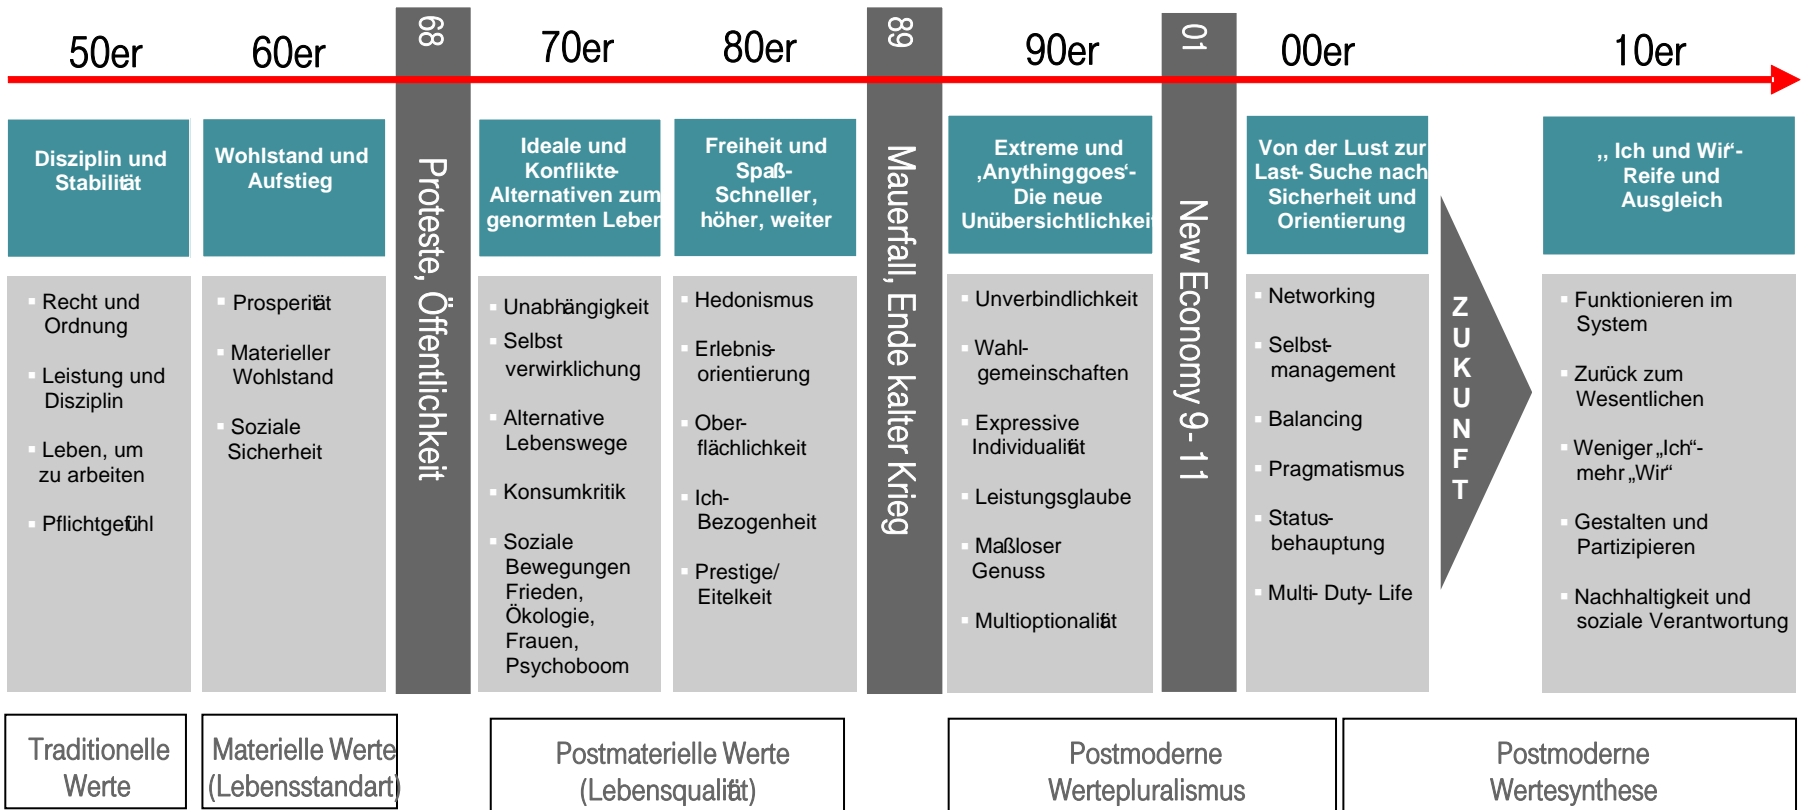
50er

60er

68

70er

80er

89

90er

01

00er

10er

Disziplin und Stabilität

Wohlstand und Aufstieg

Proteste, Öffentlichkeit

Ideale und Konflikte-Alternativen zum genormten Leben

Freiheit und Spaß-Schneller, höher, weiter

Mauerfall, Ende kalter Krieg

Extreme und ‚Anythinggoes'-Die neue Unübersichtlichkeit

New Economy 9-11

Von der Lust zur Last- Suche nach Sicherheit und Orientierung

„ Ich und Wir"-Reife und Ausgleich

- Recht und Ordnung
- Leistung und Disziplin
- Leben, um zu arbeiten
- Pflichtgefühl

- Prosperität
- Materieller Wohlstand
- Soziale Sicherheit

- Unabhängigkeit
- Selbst verwirklichung
- Alternative Lebenswege
- Konsumkritik
- Soziale Bewegungen Frieden, Ökologie, Frauen, Psychoboom

- Hedonismus
- Erlebnis-orientierung
- Ober-flächlichkeit
- Ich-Bezogenheit
- Prestige/ Eitelkeit

- Unverbindlichkeit
- Wahl-gemeinschaften
- Expressive Individualität
- Leistungsglaube
- Maßloser Genuss
- Multioptionalität

- Networking
- Selbst-management
- Balancing
- Pragmatismus
- Status-behauptung
- Multi- Duty- Life

ZUKUNFT

- Funktionieren im System
- Zurück zum Wesentlichen
- Weniger „Ich"-mehr „Wir"
- Gestalten und Partizipieren
- Nachhaltigkeit und soziale Verantwortung

Traditionelle Werte

Materielle Werte (Lebensstandart)

Postmaterielle Werte (Lebensqualität)

Postmoderne Wertepluralismus

Postmoderne Wertesynthese